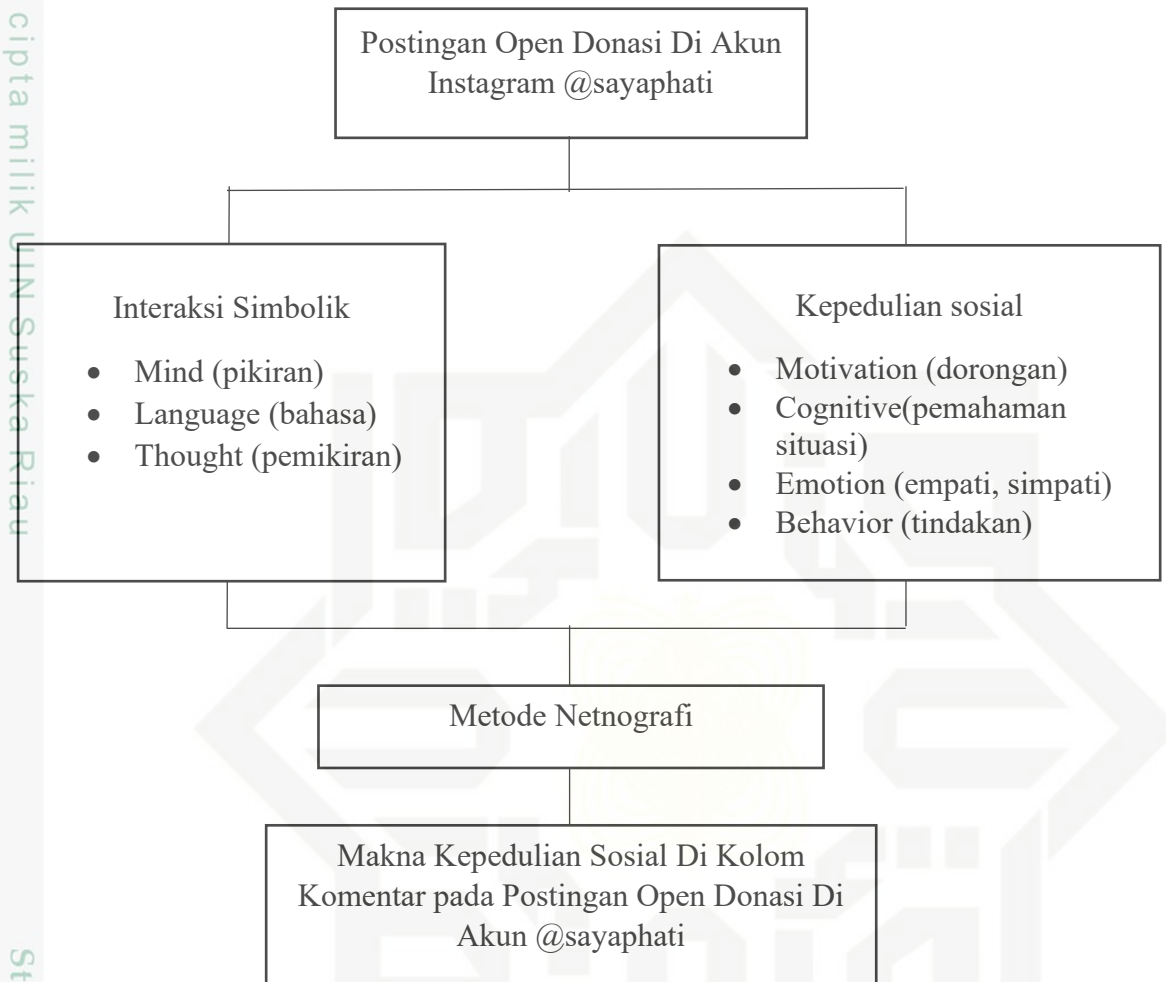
cipta milik UIN Suska Riau

Postingan Open Donasi Di Akun Instagram @sayaphati

Interaksi Simbolik

- Mind (pikiran)
- Language (bahasa)
- Thought (pemikiran)

Kepedulian sosial

- Motivation (dorongan)
- Cognitive(pemahaman situasi)
- Emotion (empati, simpati)
- Behavior (tindakan)

Metode Netnografi

Makna Kepedulian Sosial Di Kolom Komentar pada Postingan Open Donasi Di Akun @sayaphati

St